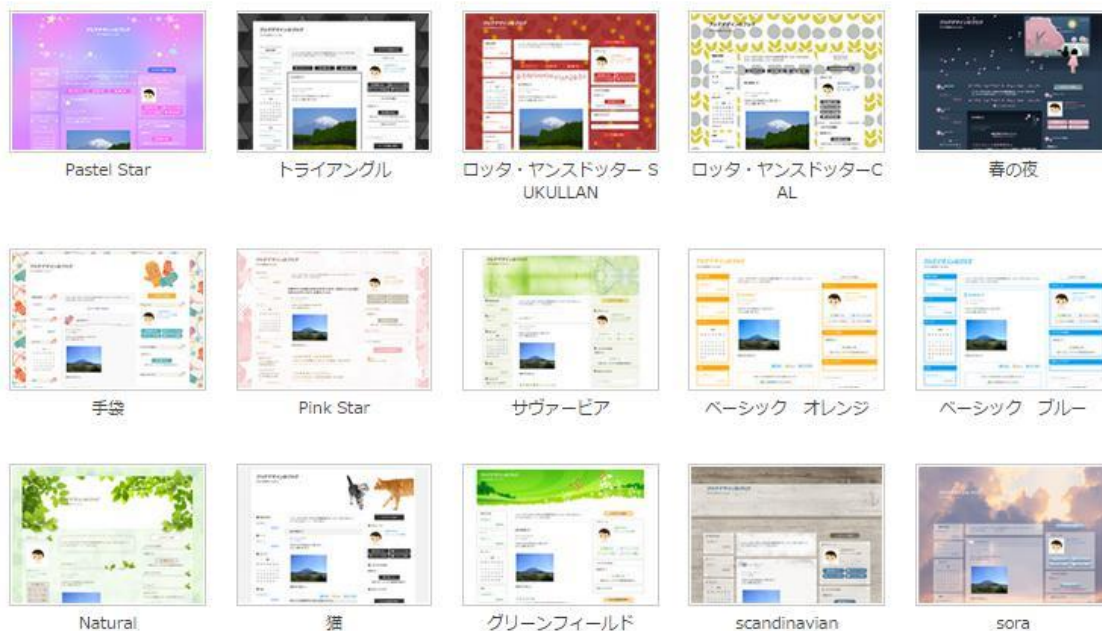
Pastel Star

トライアングル

ロッタ・ヤンスドッター SUKULLAN

ロッタ・ヤンスドッターCAL

春の夜

手袋

Pink Star

サヴァービア

ベーシック　オレンジ

ベーシック　ブルー

Natural

猫

グリーンフィールド

scandinavian

sora